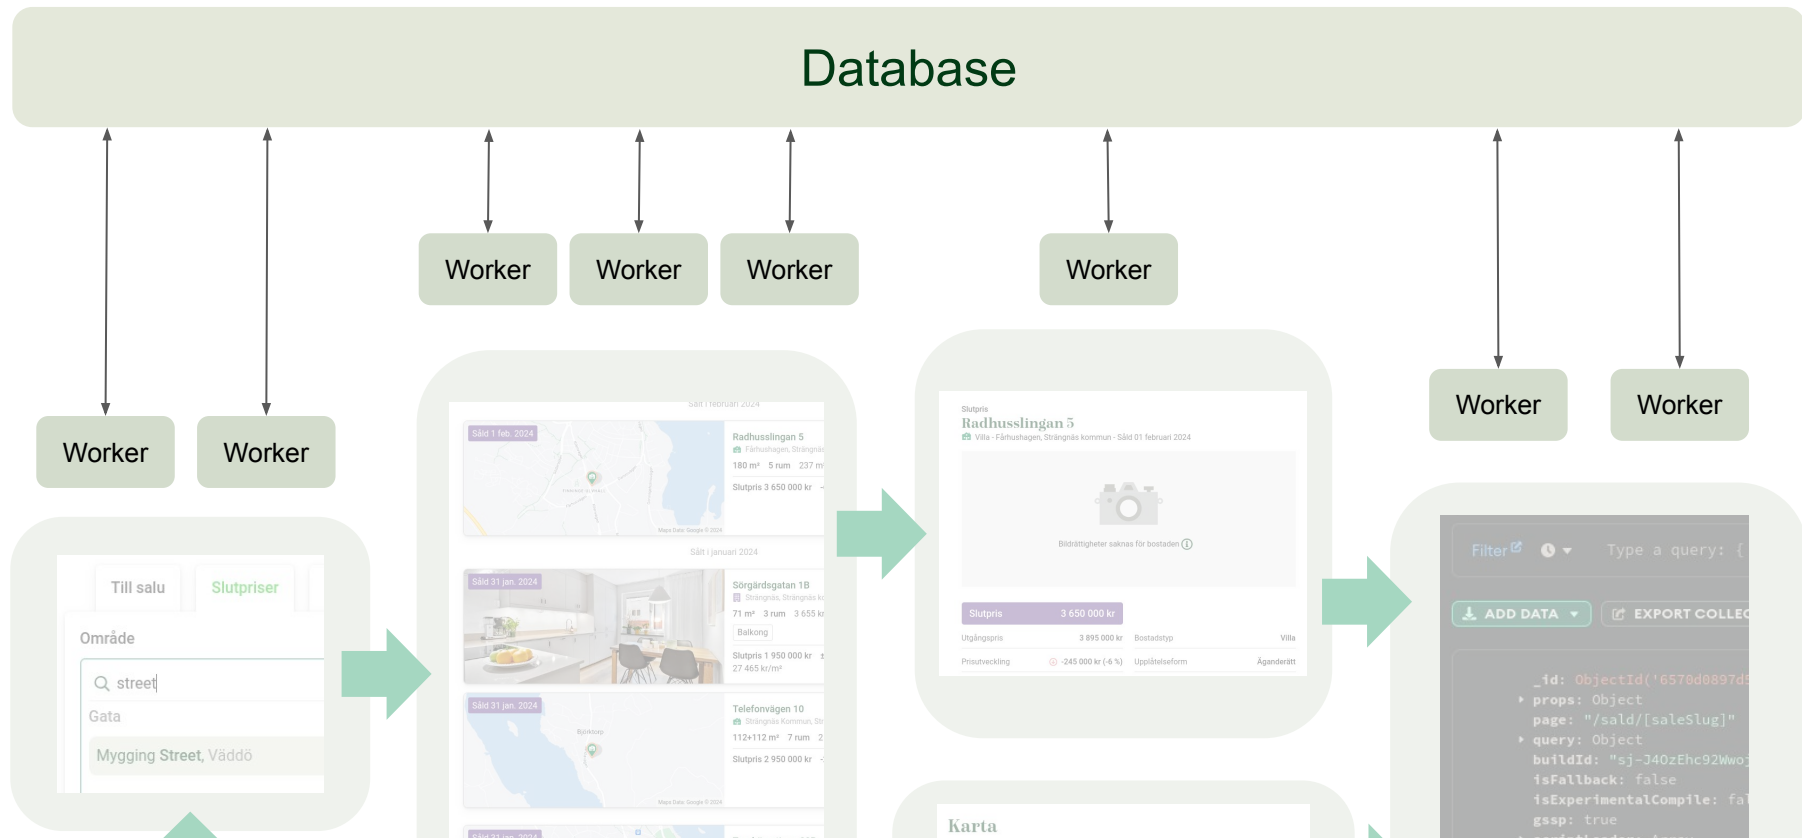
Database

Worker Worker Worker

Worker

Worker Worker

Worker Worker

Till salu Slutpriser

Område

street

Gata

Mygging Street, Väddö

Sålt i februari 2024

Såld 1 feb. 2024

Radhusslingan 5

Fårhushagen, Strängnäs

180 m² 5 rum 237 m

Slutpris 3 650 000 kr

Sålt i januari 2024

Såld 31 jan. 2024

Sörgårdsgatan 1B

Strängnäs, Strängnäs k

71 m² 3 rum 3 655 k

Balkong

Slutpris 1 950 000 kr

27 465 kr/m²

Såld 31 jan. 2024

Telefonvägen 10

Strängnäs Kommun, St

112+112 m² 7 rum 2

Slutpris 2 950 000 kr

Slutpris

Radhusslingan 5

Villa - Fårhushagen, Strängnäs kommun - Såld 01 februari 2024

Bildrättigheter saknas för bostaden

Slutpris 3 650 000 kr

Utgångspris 3 895 000 kr Bostadstyp Villa

Prisutveckling -245 000 kr (-6 %) Upplåtelseform Äganderätt

Karta

Filter

Type a query: {

ADD DATA

EXPORT COLLE

_id: ObjectId('6570d0897d

props: Object

page: "/sald/[saleSlug]"

query: Object

buildId: "sj-J4OzEhc92Wwo

isFallback: false

isExperimentalCompile: fa

gssp: true